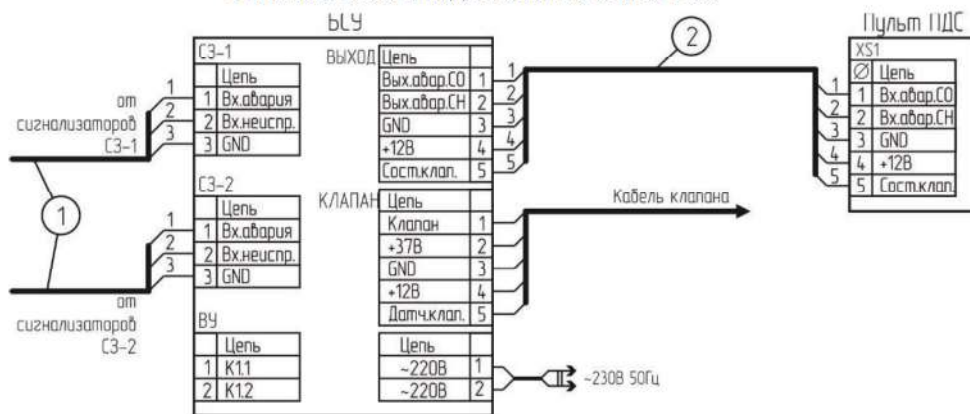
БЦУ

Пульт ПДС

СЗ-1

| | Цепь |
|---|---|
| 1 | Вх.авария |
| 2 | Вх.неиспр. |
| 3 | GND |

ВЫХОД

| Цепь | |
|---|---|
| Вых.авар.СО | 1 |
| Вых.авар.СН | 2 |
| GND | 3 |
| +12В | 4 |
| Сост.клап. | 5 |

2

XS1

| Ø | Цепь |
|---|---|
| 1 | Вх.авар.СО |
| 2 | Вх.авар.СН |
| 3 | GND |
| 4 | +12В |
| 5 | Сост.клап. |

1 2 3 4 5

1 2 3

от сигнализаторов СЗ-1

1

СЗ-2

| | Цепь |
|---|---|
| 1 | Вх.авария |
| 2 | Вх.неиспр. |
| 3 | GND |

КЛАПАН

| Цепь | |
|---|---|
| Клапан | 1 |
| +37В | 2 |
| GND | 3 |
| +12В | 4 |
| Датч.клап. | 5 |

Кабель клапана

1 2 3

от сигнализаторов СЗ-2

ВУ

| | Цепь |
|---|---|
| 1 | К1.1 |
| 2 | К1.2 |

| Цепь | |
|---|---|
| ~220В | 1 |
| ~220В | 2 |

~230В 50Гц